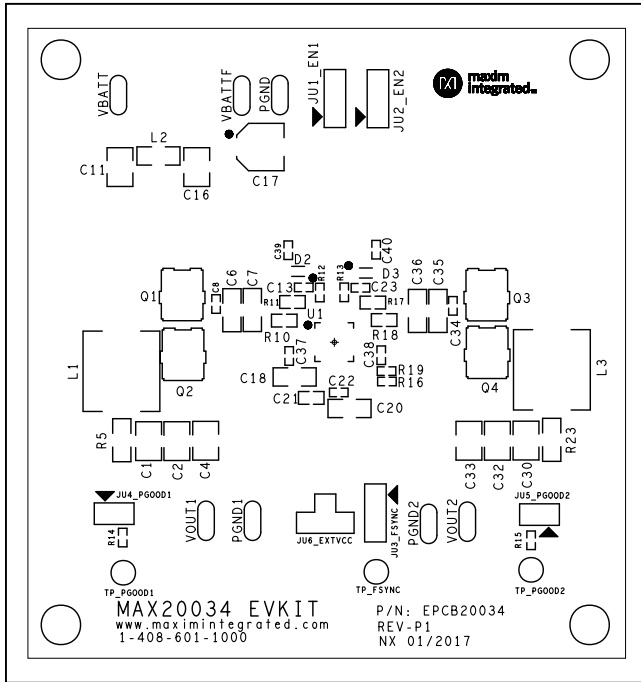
VBATT
VBATTF
PGND
JU1_EN1
JU2_EN2
maxim integrated
L2
C11
C16
C17
C39
D2
C40
D3
R12
R13
C6
C7
C36
C35
C8
Q1
C13
C23
Q3
R11
R17
C34
U1
R10
R18
L1
C37
C38
L3
R19
R16
Q2
C18
Q4
C22
C21
C20
R5
R23
C1
C2
C4
C33
C32
C30
JU4_PGOOD1
JU5_PGOOD2
VOUT1
PGND1
JU6_EXTVCC
JU3_FSYNC
PGND2
VOUT2
R14
R15
TP_PGOOD1
TP_FSYNC
TP_PGOOD2
MAX20034 EVKIT
www.maximintegrated.com
1-408-601-1000
P/N: EPCB20034
REV-P1
NX 01/2017